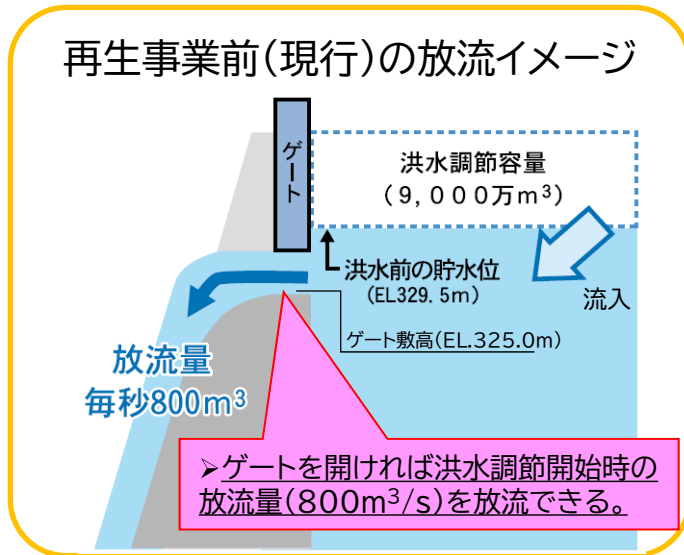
再生事業前(現行)の放流イメージ

ゲート

洪水調節容量
(9,000万m³)

洪水前の貯水位
(EL329.5m)

流入

ゲート敷高(EL.325.0m)

放流量
毎秒800m³

➢ゲートを開ければ洪水調節開始時の放流量(800m³/s)を放流できる。